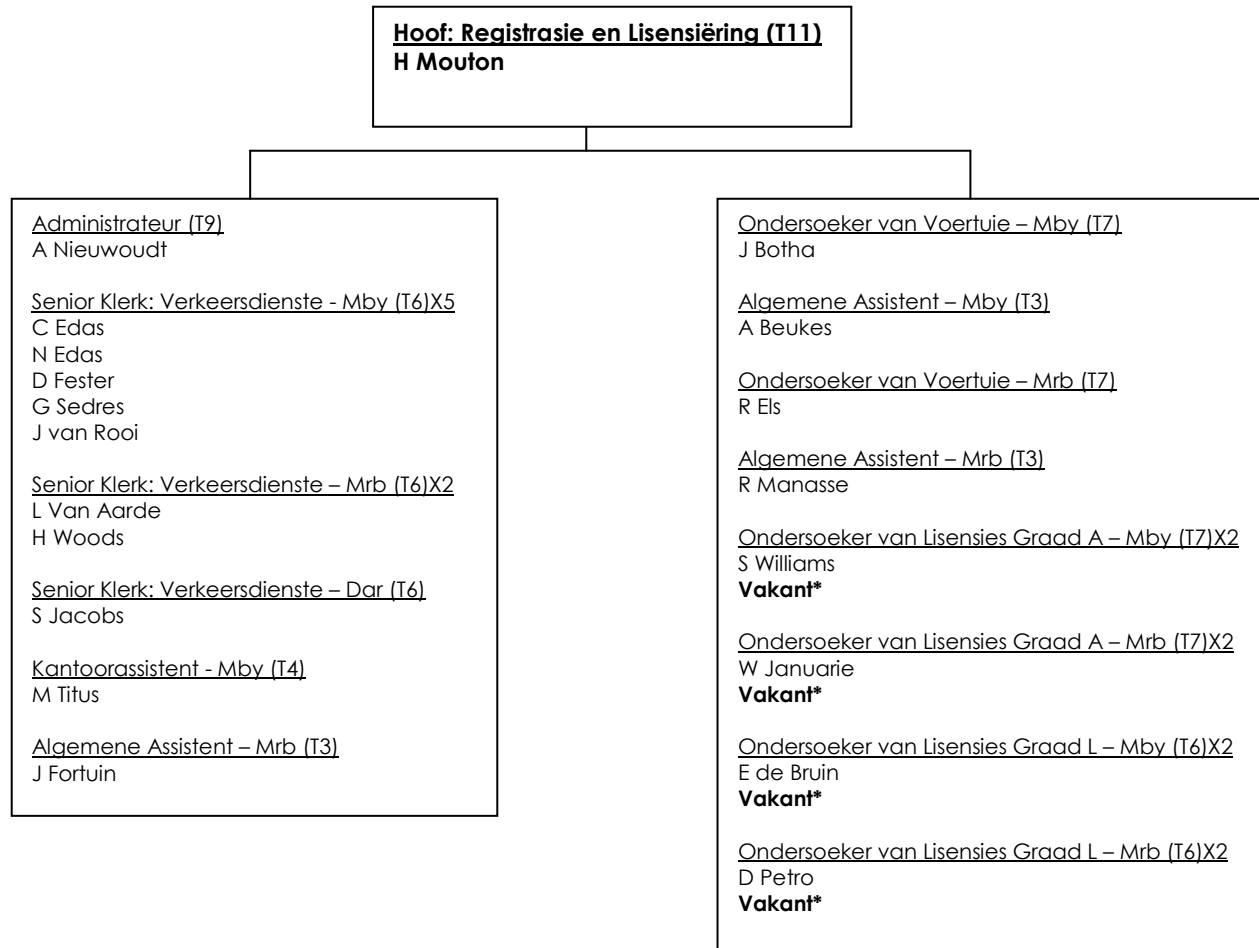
Hoof: Registrasie en Lisensiëring (T11)
H Mouton

Administrateur (T9)
A Nieuwoudt

Senior Klerk: Verkeersdienste - Mby (T6)X5
C Edas
N Edas
D Fester
G Sedres
J van Rooi

Senior Klerk: Verkeersdienste – Mrb (T6)X2
L Van Aarde
H Woods

Senior Klerk: Verkeersdienste – Dar (T6)
S Jacobs

Kantoorassistent - Mby (T4)
M Titus

Algemene Assistent – Mrb (T3)
J Fortuin

Ondersoeker van Voertuie – Mby (T7)
J Botha

Algemene Assistent – Mby (T3)
A Beukes

Ondersoeker van Voertuie – Mrb (T7)
R Els

Algemene Assistent – Mrb (T3)
R Manasse

Ondersoeker van Lisensies Graad A – Mby (T7)X2
S Williams
Vakant*

Ondersoeker van Lisensies Graad A – Mrb (T7)X2
W Januarie
Vakant*

Ondersoeker van Lisensies Graad L – Mby (T6)X2
E de Bruin
Vakant*

Ondersoeker van Lisensies Graad L – Mrb (T6)X2
D Petro
Vakant*